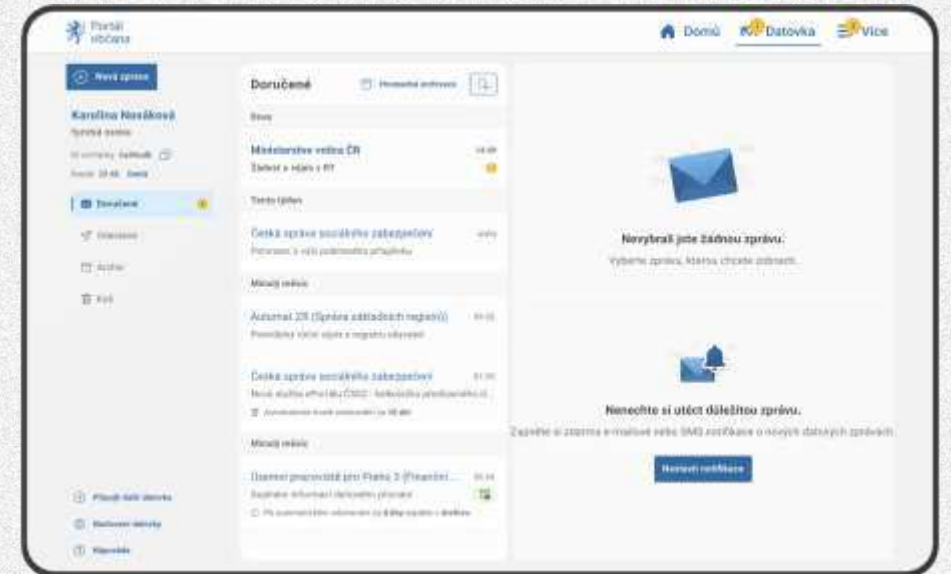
Portál občana

Domů Datovka Více

Nová zpráva

Karolína Nováková

Doručené

Ministerstvo vnitra ČR

Česká správa sociálního zabezpečení

Automat ZR (Správa základních registrů)

Česká správa sociálního zabezpečení

Finanční úřad pro Prahu 3 (Finanční...

Nevybral jste žádnou zprávu.

Vyberte zprávu, kterou chcete zobrazit.

Nenechte si utéct důležitou zprávu.

Zapněte si zasílání e-mailové nebo SMS notifikace o nových datových zprávách.

Nastavit notifikace